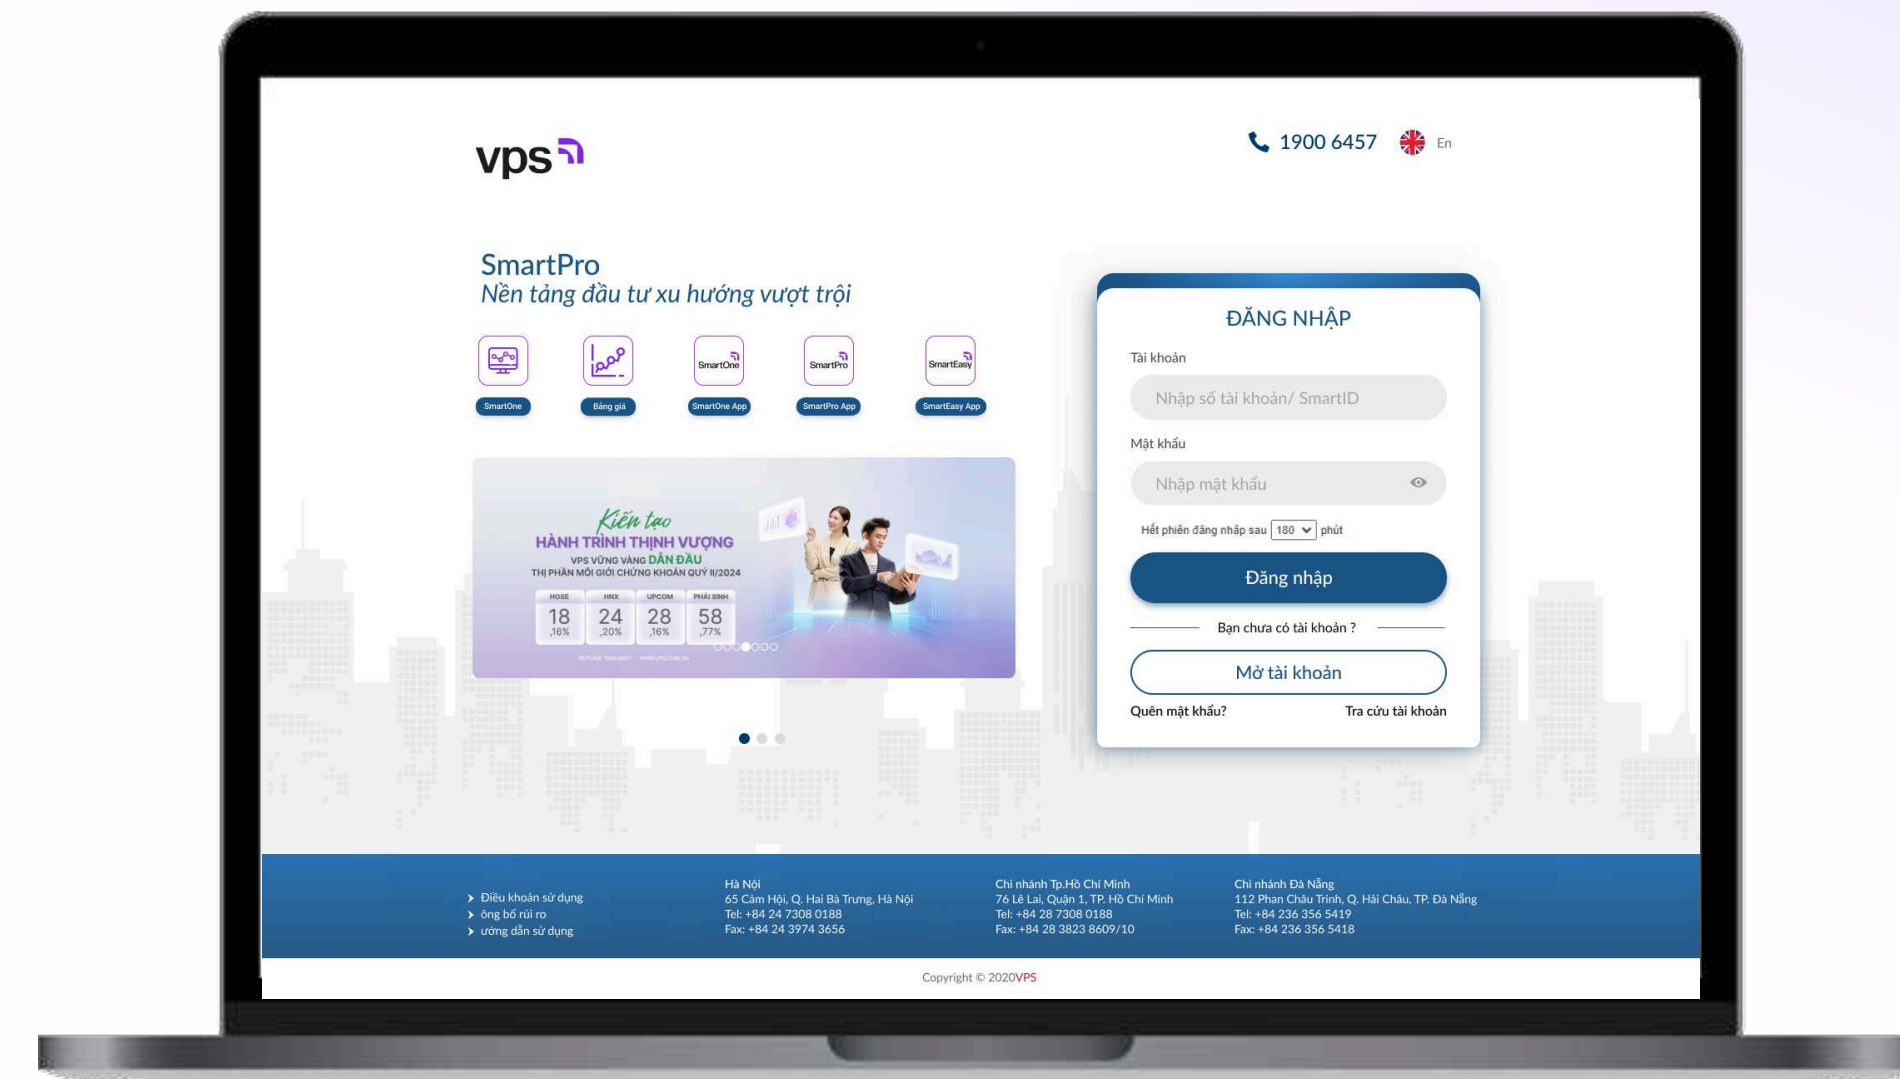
vps

1900 6457 En

SmartPro
Nền tảng đầu tư xu hướng vượt trội

SmartOne SmartPro SmartEasy

SmartOne Bảng giá SmartOne App SmartPro App SmartEasy App

Kiến tạo
HÀNH TRÌNH THỊNH VƯỢNG
VPS VỮNG VÀNG DẪN ĐẦU
THỊ PHẦN MÔI GIỚI CHỨNG KHOÁN QUÝ II/2024

| HOSE | HNX | UPCOM | PHÁI SINH |
|---|---|---|---|
| 18 ,16% | 24 ,20% | 28 ,16% | 58 ,77% |

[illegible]

ĐĂNG NHẬP
Tài khoản
Nhập số tài khoản/ SmartID
Mật khẩu
Nhập mật khẩu
Hết phiên đăng nhập sau 180 phút
Đăng nhập
Bạn chưa có tài khoản ?
Mở tài khoản
Quên mật khẩu? Tra cứu tài khoản

Điều khoản sử dụng
ông bố rủi ro
ướng dẫn sử dụng

Hà Nội
65 Cảm Hội, Q. Hai Bà Trưng, Hà Nội
Tel: +84 24 7308 0188
Fax: +84 24 3974 3656

Chi nhánh Tp.Hồ Chí Minh
76 Lê Lai, Quận 1, TP. Hồ Chí Minh
Tel: +84 28 7308 0188
Fax: +84 28 3823 8609/10

Chi nhánh Đà Nẵng
112 Phan Châu Trinh, Q. Hải Châu, TP. Đà Nẵng
Tel: +84 236 356 5419
Fax: +84 236 356 5418

Copyright © 2020VPS